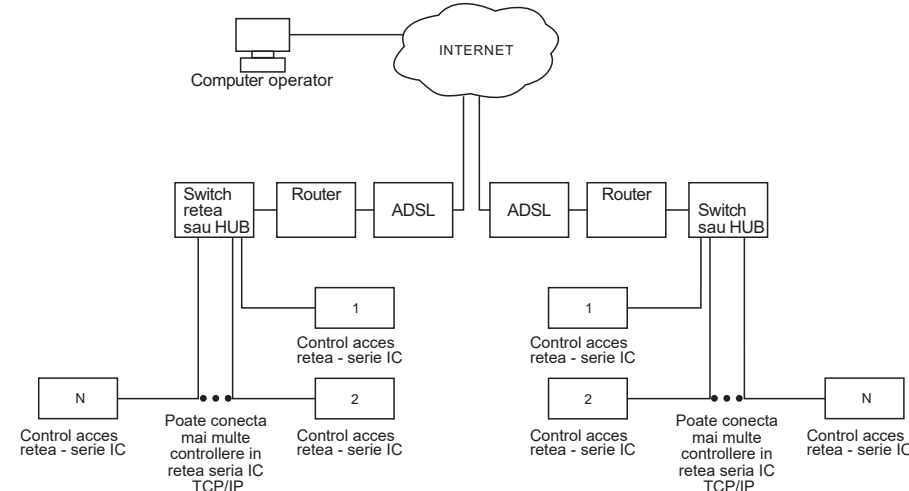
INTERNET

Computer operator

Switch retea sau HUB

Router

ADSL

ADSL

Router

Switch sau HUB

1

Control acces retea - serie IC

1

Control acces retea - serie IC

N

Control acces retea - serie IC

Poate conecta mai multe controllere in retea seria IC TCP/IP

2

Control acces retea - serie IC

2

Control acces retea - serie IC

Poate conecta mai multe controllere in retea seria IC TCP/IP

N

Control acces retea - serie IC